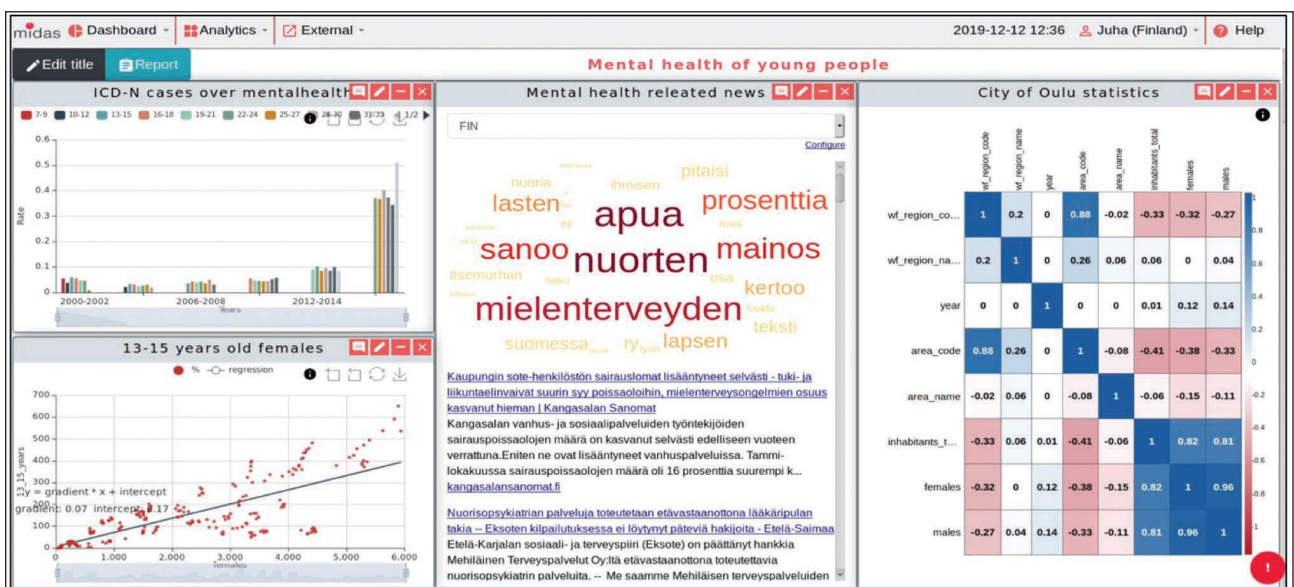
midas Dashboard Analytics External

2019-12-12 12:36 Juha (Finland) Help

Edit title Report

Mental health of young people

ICD-N cases over mentalhealth

7-9 10-12 13-15 16-18 19-21 22-24 25-27 28-30 31-33 1/2

0.6
0.5
0.4
0.3
0.2
0.1
0

Rate

2000-2002 2006-2008 2012-2014

Years

13-15 years old females

% regression

700
600
500
400
300
200
100
0

13_15_years

y = gradient * x + intercept
gradient: 0.07 intercept: 9.17

0 1.000 2.000 3.000 4.000 5.000 6.000

females

Mental health releated news

FIN

Configure

pitaisi nuoria ihmisen lasten apua prosenttia sanoo nuorten mainos itsemurhan kertoo mielenterveyden teksti suomessa ry lapsen osa

Kaupungin sote-henkilöstön sairauslomat lisääntyneet selvästi - tuki- ja liikuntaelinvaivat suurin syy poissaoloihin, mielenterveysongelmien osuus kasvanut hieman | Kangasalan Sanomat

Kangasalan vanhus- ja sosiaalipalveluiden työntekijöiden sairauspoissaolojen määrä on kasvanut selvästi edelliseen vuoteen verrattuna.Eniten ne ovat lisääntyneet vanhuspalveluissa. Tammi-lokakuussa sairauspoissaolojen määrä oli 16 prosenttia suurempi k...

kangasalansanomat.fi

Nuorisopsykiatrian palveluja toteutetaan etävastaanottona lääkäripulan takia -- Eksoten kilpailutuksessa ei löytynyt päteviä hakijoita - Etelä-Saimaa

Etelä-Karjalan sosiaali- ja terveyspiiri (Eksote) on päättänyt hankkia Mehiläinen Terveyspalvelut Oy:ltä etävastaanottona toteutettavia nuorisopsykiatrian palveluita. -- Me saamme Mehiläisen terveyspalveluiden

City of Oulu statistics

| | wf_region_code | wf_region_name | year | area_code | area_name | inhabitants_total | females | males |
|---|---|---|---|---|---|---|---|---|
| wf_region_co... | 1 | 0.2 | 0 | 0.88 | -0.02 | -0.33 | -0.32 | -0.27 |
| wf_region_na... | 0.2 | 1 | 0 | 0.26 | 0.06 | 0.06 | 0 | 0.04 |
| year | 0 | 0 | 1 | 0 | 0 | 0.01 | 0.12 | 0.14 |
| area_code | 0.88 | 0.26 | 0 | 1 | -0.08 | -0.41 | -0.38 | -0.33 |
| area_name | -0.02 | 0.06 | 0 | -0.08 | 1 | -0.06 | -0.15 | -0.11 |
| inhabitants_t... | -0.33 | 0.06 | 0.01 | -0.41 | -0.06 | 1 | 0.82 | 0.81 |
| females | -0.32 | 0 | 0.12 | -0.38 | -0.15 | 0.82 | 1 | 0.96 |
| males | -0.27 | 0.04 | 0.14 | -0.33 | -0.11 | 0.81 | 0.96 | 1 |

1 0.8 0.6 0.4 0.2 0 -0.2 -0.4 -0.6 -0.8 -1